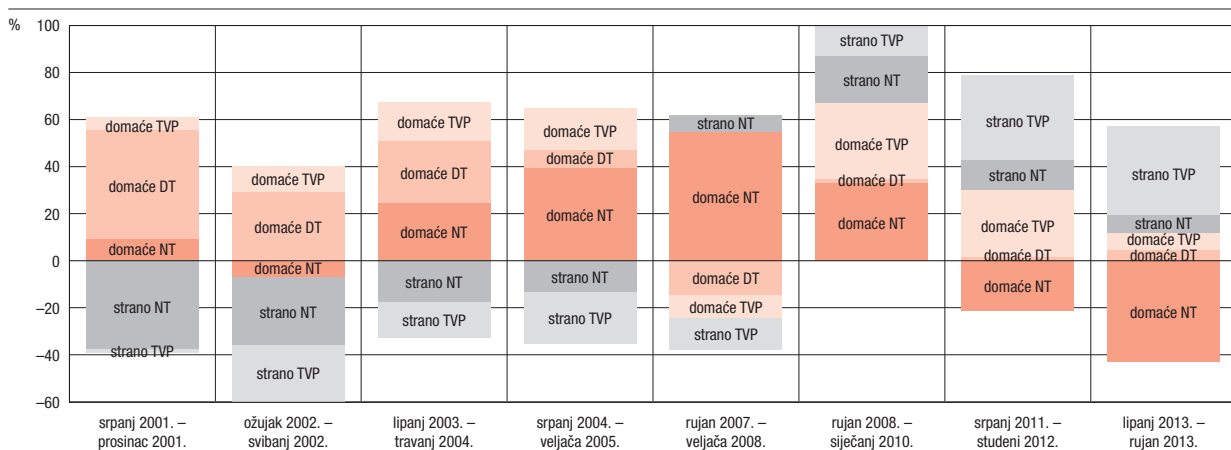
%
100
80
60
40
20
0
−20
−40
−60

domaće TVP
domaće DT
domaće NT
strano NT
strano TVP

domaće TVP
domaće DT
domaće NT
strano NT
strano TVP

domaće TVP
domaće DT
domaće NT
strano NT
strano TVP

domaće TVP
domaće DT
domaće NT
strano NT
strano TVP

strano NT
domaće NT
domaće DT
domaće TVP
strano TVP

strano TVP
strano NT
domaće TVP
domaće DT
domaće NT

strano TVP
strano NT
domaće TVP
domaće DT
domaće NT

strano TVP
strano NT
domaće TVP
domaće DT
domaće NT

srpanj 2001. – prosinac 2001.
ožujak 2002. – svibanj 2002.
lipanj 2003. – travanj 2004.
srpanj 2004. – veljača 2005.
rujan 2007. – veljača 2008.
rujan 2008. – siječanj 2010.
srpanj 2011. – studeni 2012.
lipanj 2013. – rujan 2013.